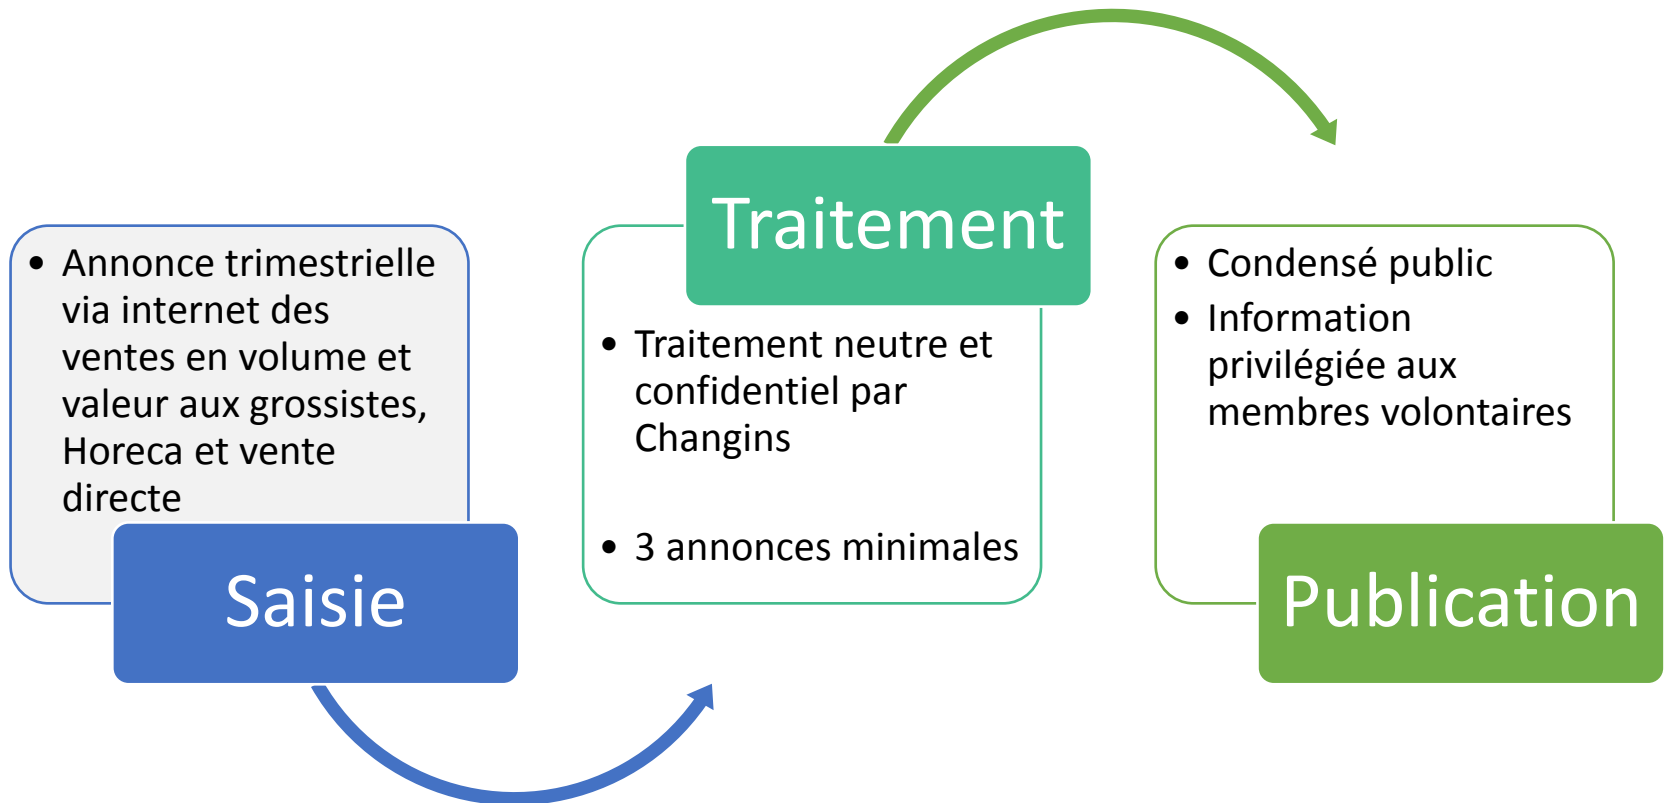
- Annonce trimestrielle via internet des ventes en volume et valeur aux grossistes, Horeca et vente directe

Saisie

Traitement

- Traitement neutre et confidentiel par Changins
- 3 annonces minimales

- Condensé public
- Information privilégiée aux membres volontaires

Publication